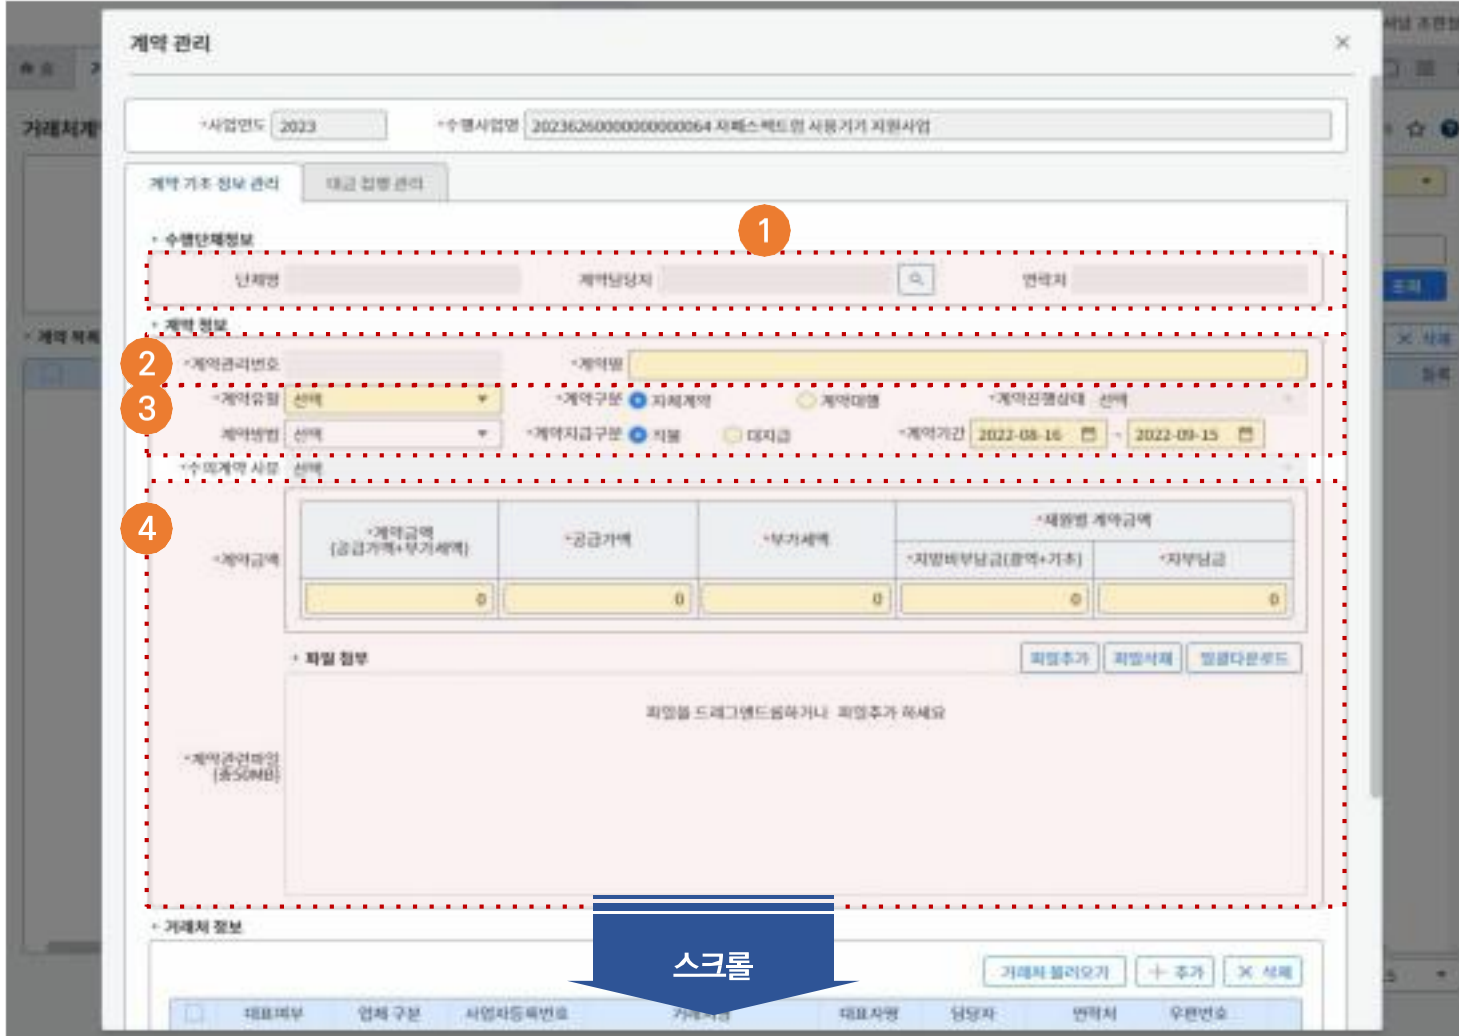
계약 관리

×

*사업연도 2023

*수행사업명 20236260000000000064 자패스펙트럼 사용기기 지원사업

계약 기초 정보 관리

대금 집행 관리

1

• 수행단체정보

단체명

계약담당자

연락처

• 계약 정보

2

*계약관리번호

*계약명

3

*계약유형 선택

*계약구분 지체계약

계약대행

*계약진행상태 선택

계약방법 선택

*계약지급구분 직불

대지급

*계약기간 2022-08-16

~ 2022-09-15

*수의계약 사유 선택

4

*계약금액

| *계약금액 (공급가액+부가세액) | *공급가액 | *부가세액 | *재원별 계약금액 | |
|---|---|---|---|---|
| | | | *지방비부담금(광역+기초) | *자부담금 |
| 0 | 0 | 0 | 0 | 0 |

• 파일 첨부

파일추가

파일삭제

일괄다운로드

파일을 드래그앤드롭하거나 파일추가 하세요

*계약관련파일 (총50MB)

• 거래처 정보

스크롤

거래처 불러오기

+ 추가

× 삭제

대표여부

업체 구분

사업자등록번호

거래처

대표자명

담당자

연락처

우편번호

거래처계

• 계약 목록

조회

× 삭제

등록